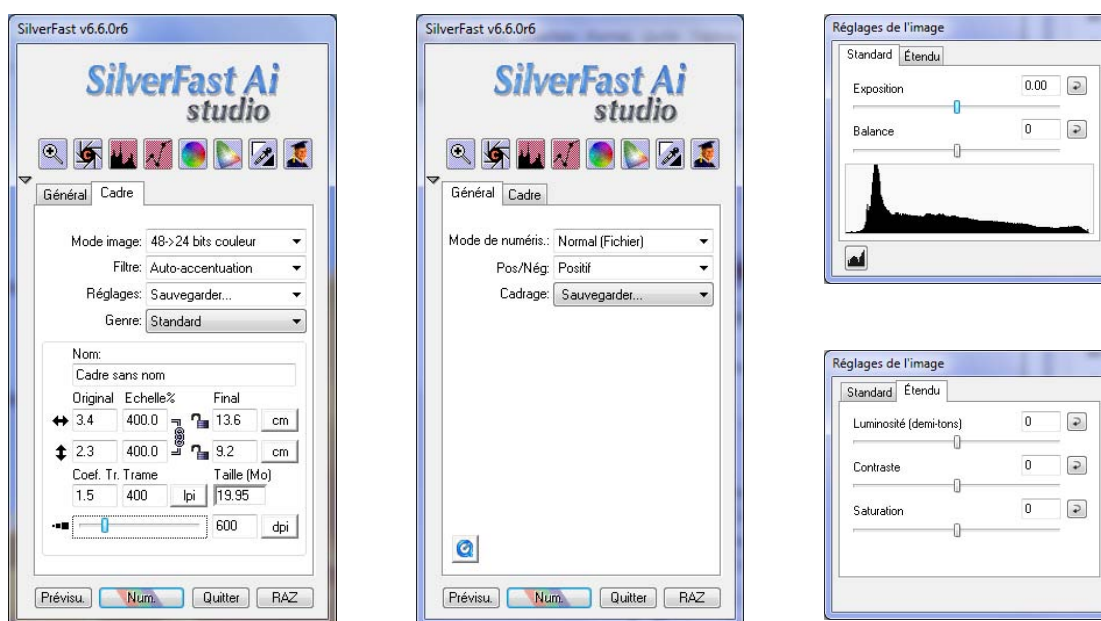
SilverFast v6.6.0r6

SilverFast Ai studio

Général | Cadre

Mode image: 48->24 bits couleur
Filtre: Auto-accentuation
Réglages: Sauvegarder...
Genre: Standard

Nom:
Cadre sans nom

| Original | Echelle% | Final | |
|---|---|---|---|
| 3.4 | 400.0 | 13.6 | cm |
| 2.3 | 400.0 | 9.2 | cm |

Coef. Tr. Trame Taille (Mo)
1.5 400 lpi 19.95

600 dpi

Prévisu. Num. Quitter RAZ

SilverFast v6.6.0r6

SilverFast Ai studio

Général | Cadre

Mode de numéris.: Normal (Fichier)
Pos/Nég: Positif
Cadrage: Sauvegarder...

Prévisu. Num. Quitter RAZ

Réglages de l'image

Standard | Étendu

Exposition 0.00
Balance 0

Réglages de l'image

Standard | Étendu

Luminosité (demi-tons) 0
Contraste 0
Saturation 0